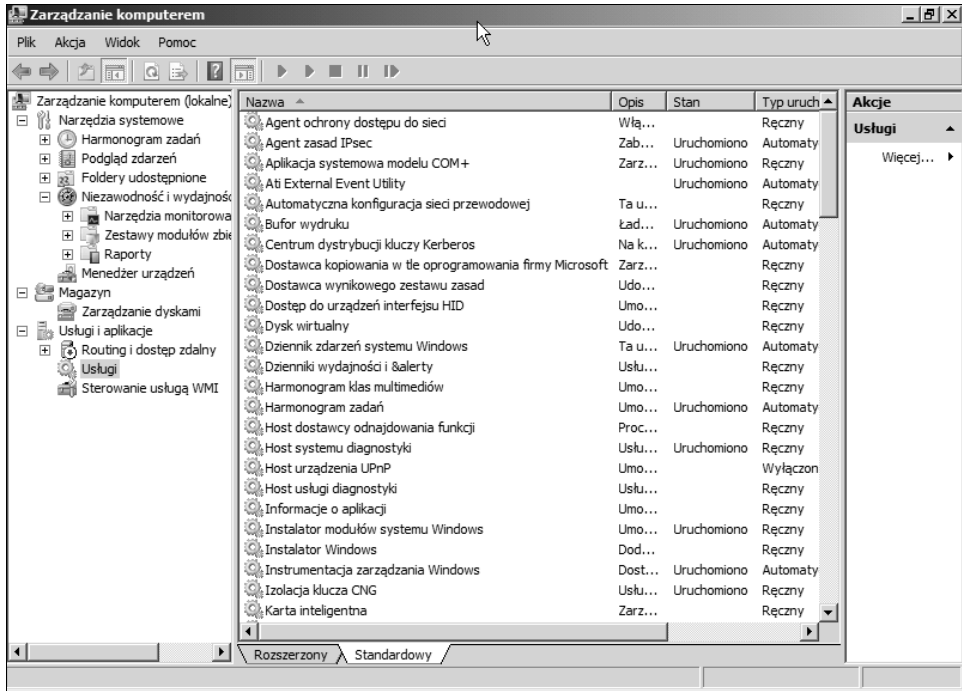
Zarządzanie komputerem

Plik Akcja Widok Pomoc

Zarządzanie komputerem (lokalne)
Narzędzia systemowe
Harmonogram zadań
Podgląd zdarzeń
Foldery udostępnione
Niezawodność i wydajnoś
Narzędzia monitorowa
Zestawy modułów zbie
Raporty
Menedżer urządzeń
Magazyn
Zarządzanie dyskami
Usługi i aplikacje
Routing i dostęp zdalny
Usługi
Sterowanie usługą WMI

| Nazwa | Opis | Stan | Typ uruch |
|---|---|---|---|
| Agent ochrony dostępu do sieci | Włą... | | Ręczny |
| Agent zasad IPsec | Zab... | Uruchomiono | Automaty |
| Aplikacja systemowa modelu COM+ | Zarz... | Uruchomiono | Ręczny |
| Ati External Event Utility | | Uruchomiono | Automaty |
| Automatyczna konfiguracja sieci przewodowej | Ta u... | | Ręczny |
| Bufor wydruku | Ład... | Uruchomiono | Automaty |
| Centrum dystrybucji kluczy Kerberos | Na k... | Uruchomiono | Automaty |
| Dostawca kopiowania w tle oprogramowania firmy Microsoft | Zarz... | | Ręczny |
| Dostawca wynikowego zestawu zasad | Udo... | | Ręczny |
| Dostęp do urządzeń interfejsu HID | Umo... | | Ręczny |
| Dysk wirtualny | Udo... | | Ręczny |
| Dziennik zdarzeń systemu Windows | Ta u... | Uruchomiono | Automaty |
| Dzienniki wydajności i &alerty | Usłu... | | Ręczny |
| Harmonogram klas multimediów | Umo... | | Ręczny |
| Harmonogram zadań | Umo... | Uruchomiono | Automaty |
| Host dostawcy odnajdowania funkcji | Proc... | | Ręczny |
| Host systemu diagnostyki | Usłu... | Uruchomiono | Ręczny |
| Host urządzenia UPnP | Umo... | | Wyłączon |
| Host usługi diagnostyki | Usłu... | | Ręczny |
| Informacje o aplikacji | Umo... | | Ręczny |
| Instalator modułów systemu Windows | Umo... | Uruchomiono | Ręczny |
| Instalator Windows | Dod... | | Ręczny |
| Instrumentacja zarządzania Windows | Dost... | Uruchomiono | Automaty |
| Izolacja klucza CNG | Usłu... | Uruchomiono | Ręczny |
| Karta inteligentna | Zarz... | | Ręczny |

Rozszerzony Standardowy

Akcje
Usługi
Więcej...